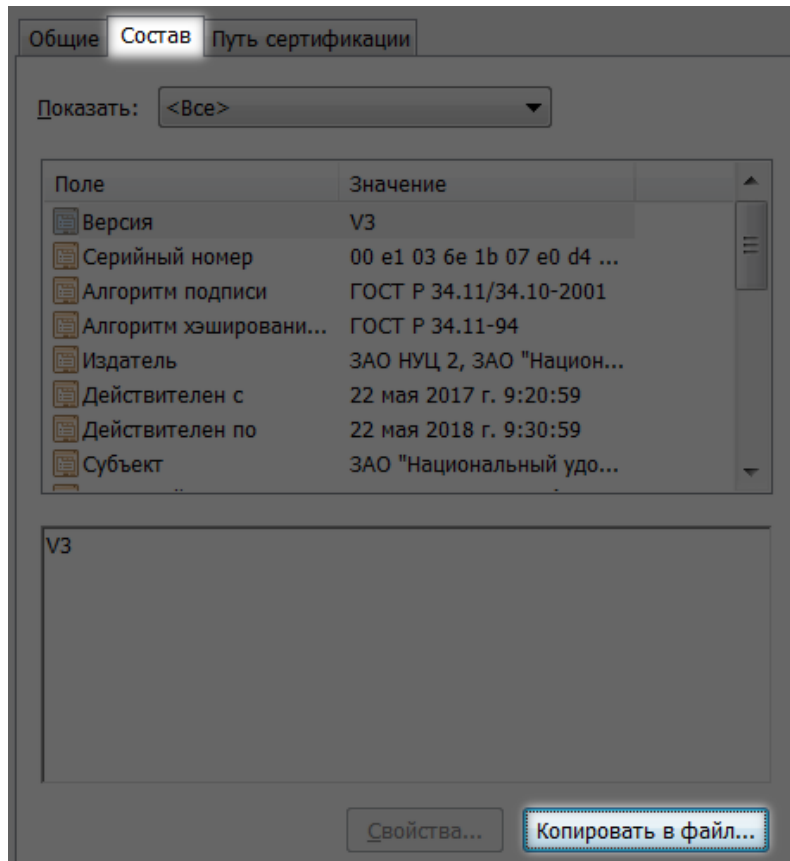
Общие Состав Путь сертификации

Показать: <Все>

| Поле | Значение |
|---|---|
| Версия | V3 |
| Серийный номер | 00 e1 03 6e 1b 07 e0 d4 ... |
| Алгоритм подписи | ГОСТ Р 34.11/34.10-2001 |
| Алгоритм хэшировани... | ГОСТ Р 34.11-94 |
| Издатель | ЗАО НУЦ 2, ЗАО "Национ... |
| Действителен с | 22 мая 2017 г. 9:20:59 |
| Действителен по | 22 мая 2018 г. 9:30:59 |
| Субъект | ЗАО "Национальный удо... |

V3

Свойства... Копировать в файл...